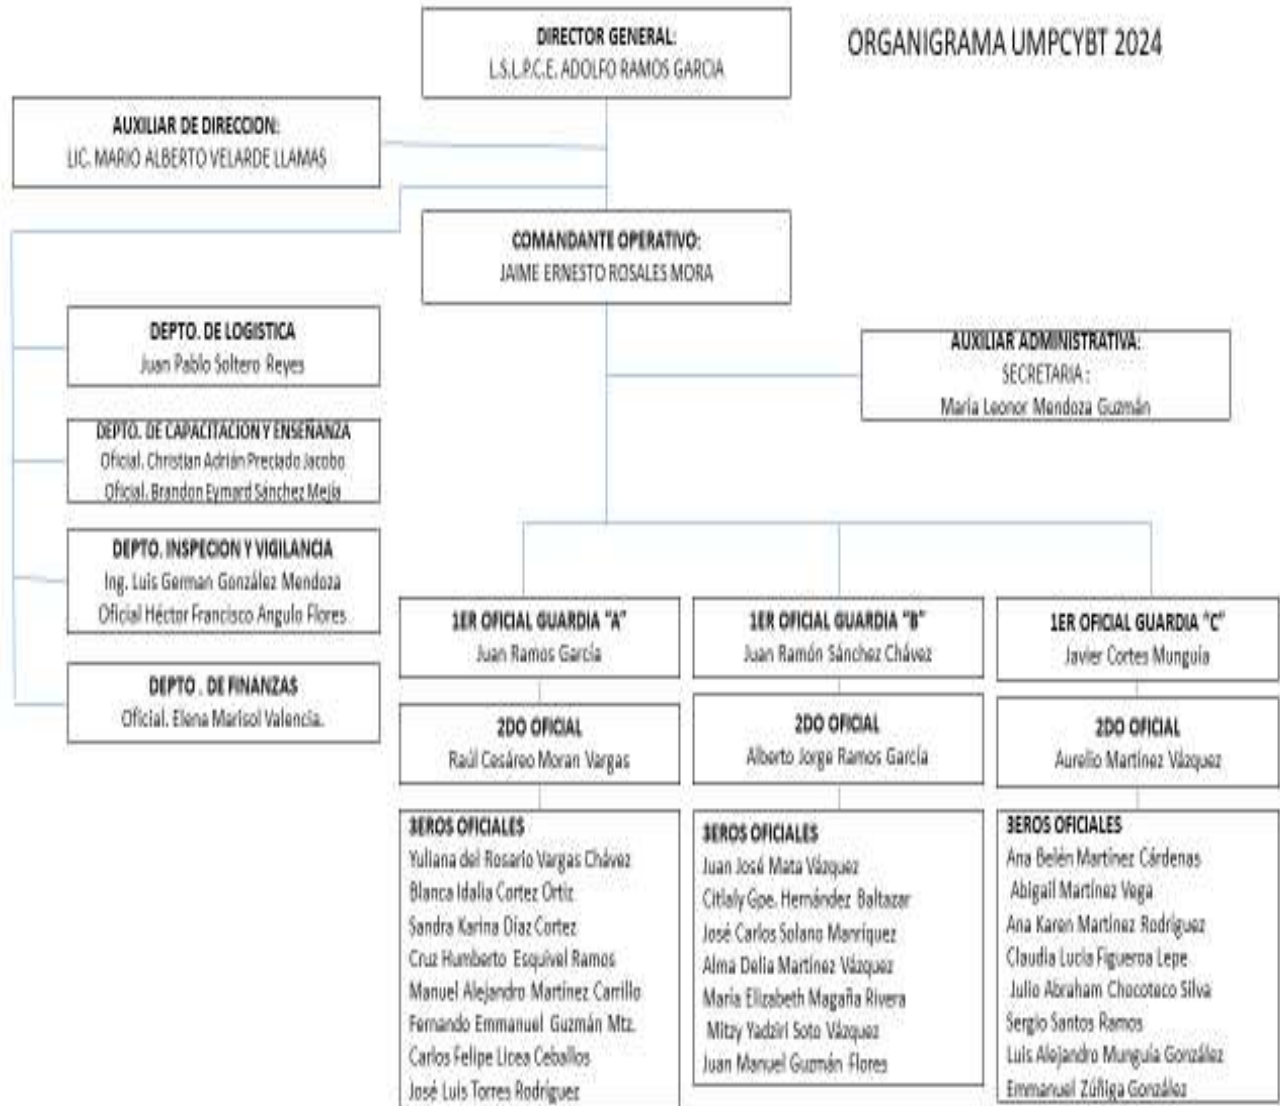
ORGANIGRAMA UMPCYBT 2024

DIRECTOR GENERAL:
L.S.L.P.C.E. ADOLFO RAMOS GARCIA

AUXILIAR DE DIRECCION:
LIC. MARIO ALBERTO VELARDE LLAMAS

COMANDANTE OPERATIVO:
JAIME ERNESTO ROSALES MORA

DEPTO. DE LOGISTICA
Juan Pablo Soltero Reyes

DEPTO. DE CAPACITACION Y ENSEÑANZA
Oficial. Christian Adrián Preciado Jacobo
Oficial. Brandon Eymard Sánchez Mejía

DEPTO. INSPECION Y VIGILANCIA
Ing. Luis German González Mendoza
Oficial Héctor Francisco Angulo Flores

DEPTO . DE FINANZAS
Oficial. Elena Marisol Valencia.

AUXILIAR ADMINISTRATIVA:
SECRETARIA :
María Leonor Mendoza Guzmán

1ER OFICIAL GUARDIA "A"
Juan Ramos García

2DO OFICIAL
Raúl Cesáreo Moran Vargas

3EROS OFICIALES
Yuliana del Rosario Vargas Chávez
Blanca Idalia Cortez Ortiz
Sandra Karina Díaz Cortez
Cruz Humberto Esquivel Ramos
Manuel Alejandro Martínez Carrillo
Fernando Emmanuel Guzmán Mtz.
Carlos Felipe Licea Ceballos
José Luis Torres Rodríguez

1ER OFICIAL GUARDIA "B"
Juan Ramón Sánchez Chávez

2DO OFICIAL
Alberto Jorge Ramos García

3EROS OFICIALES
Juan José Mata Vázquez
Citlaly Gpe. Hernández Baltazar
José Carlos Solano Manríquez
Alma Delia Martínez Vázquez
María Elizabeth Magaña Rivera
Mitzy Yadziri Soto Vázquez
Juan Manuel Guzmán Flores

1ER OFICIAL GUARDIA "C"
Javier Cortes Munguía

2DO OFICIAL
Aurelio Martínez Vázquez

3EROS OFICIALES
Ana Belén Martínez Cárdenas
Abigail Martínez Vega
Ana Karen Martínez Rodríguez
Claudia Lucía Figueroa Lepe
Julio Abraham Chocoteco Silva
Sergio Santos Ramos
Luis Alejandro Munguía González
Emmanuel Zúñiga González